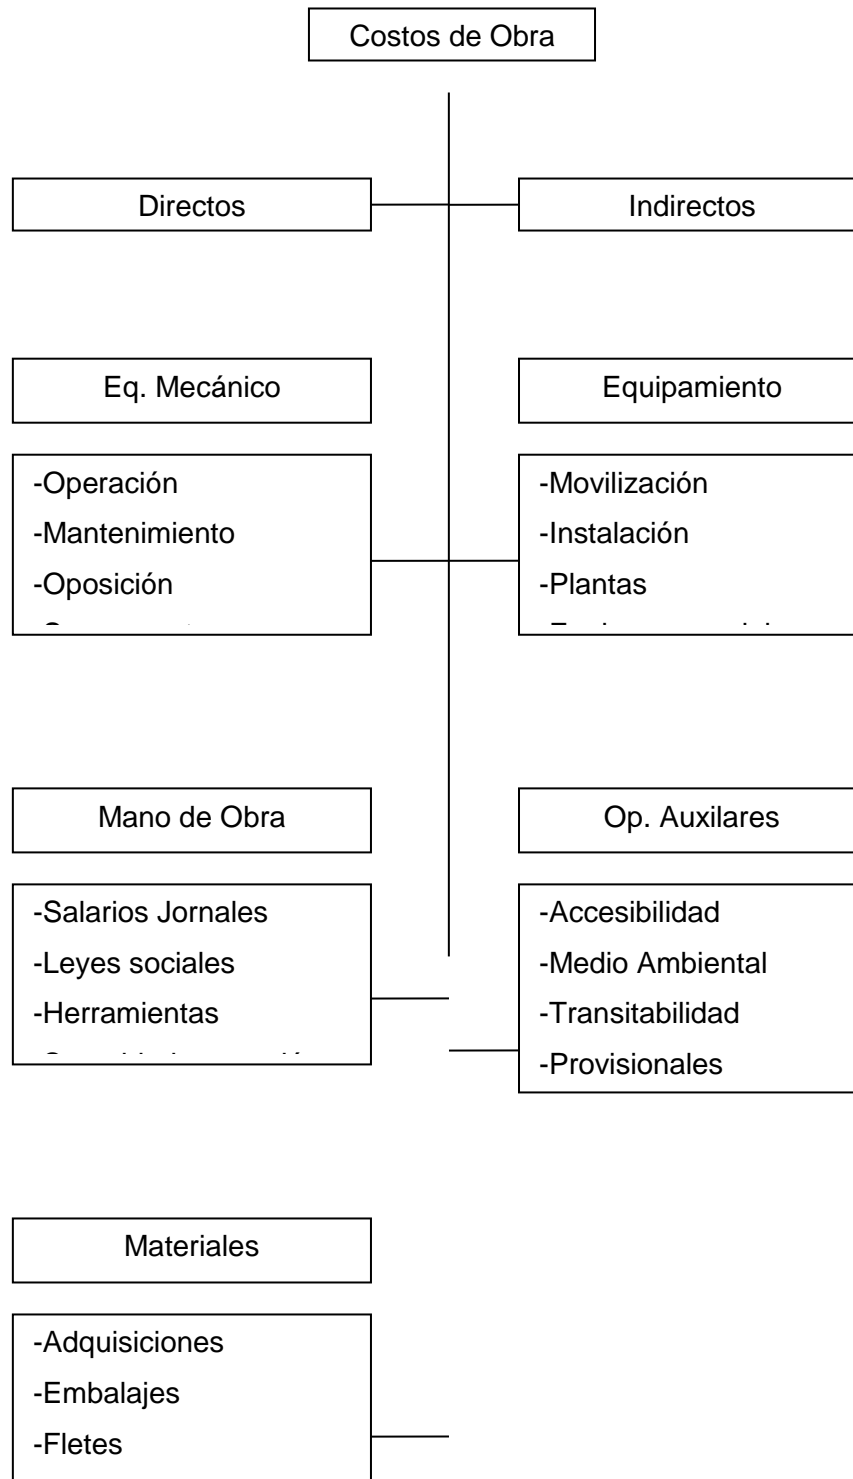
Costos de Obra

Directos

Indirectos

Eq. Mecánico

Equipamiento

-Operación
-Mantenimiento
-Oposición
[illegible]

-Movilización
-Instalación
-Plantas
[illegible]

Mano de Obra

Op. Auxilares

-Salarios Jornales
-Leyes sociales
-Herramientas
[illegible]

-Accesibilidad
-Medio Ambiental
-Transitabilidad
-Provisionales

Materiales

-Adquisiciones
-Embalajes
-Fletes